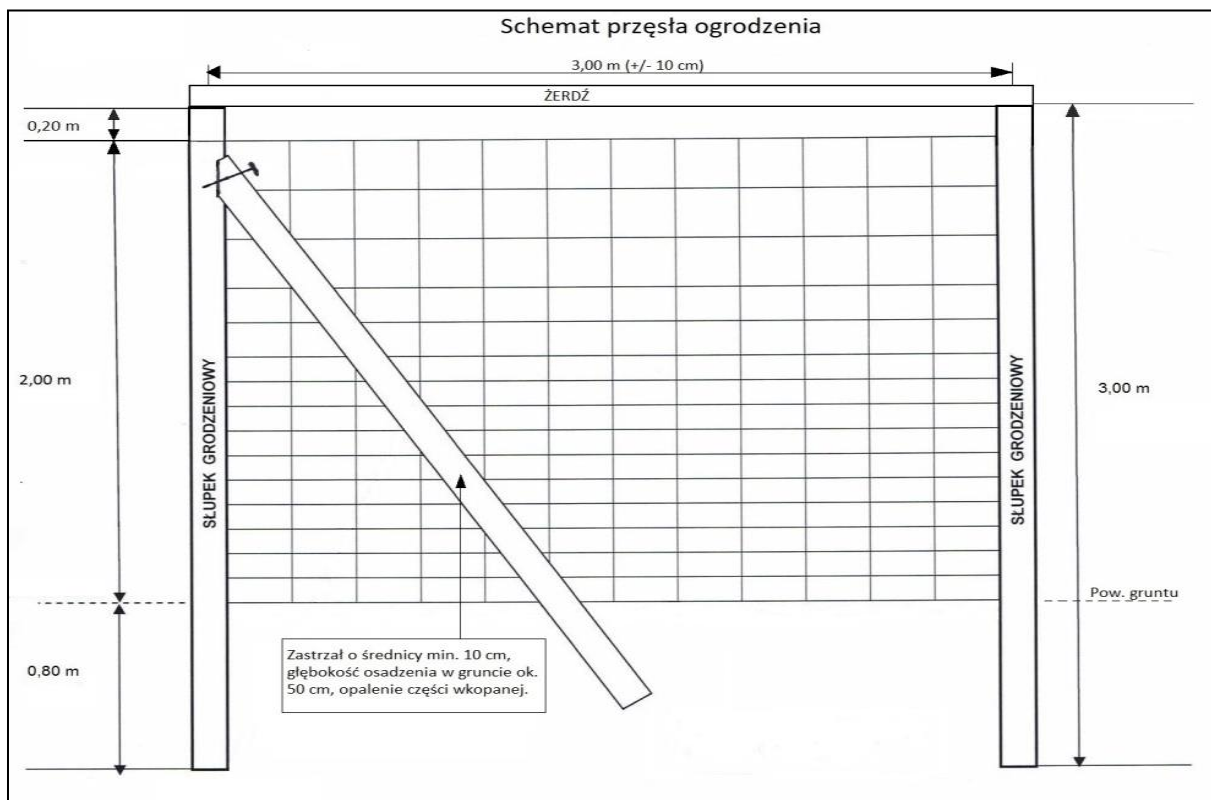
Schemat przęsła ogrodzenia

3,00 m (+/- 10 cm)

ŻERDŹ

0,20 m

2,00 m

0,80 m

SŁUPEK GRODZENIOWY

SŁUPEK GRODZENIOWY

3,00 m

Pow. gruntu

Zastrzał o średnicy min. 10 cm, głębokość osadzenia w gruncie ok. 50 cm, opalenie części wkopanej.